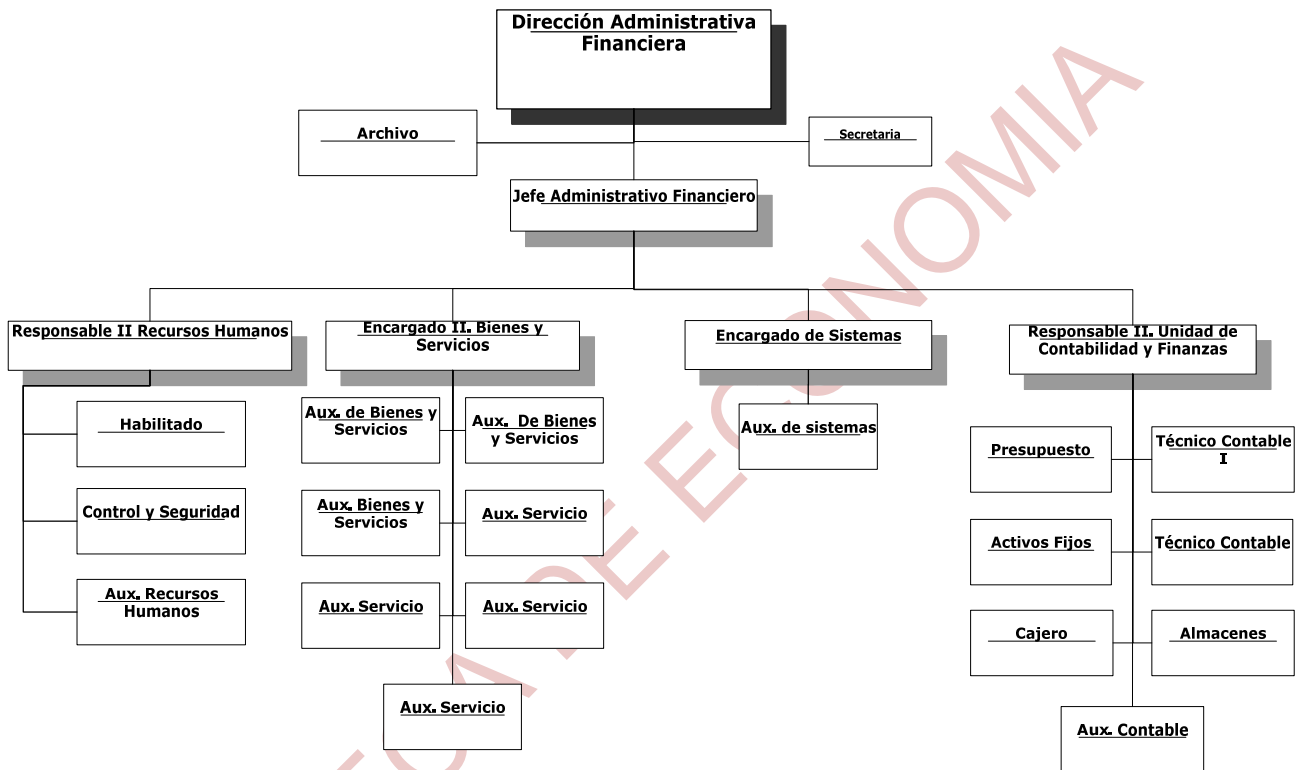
Dirección Administrativa Financiera

Archivo

Secretaria

Jefe Administrativo Financiero

Responsable II Recursos Humanos

Habilitado

Control y Seguridad

Aux. Recursos Humanos

Encargado II. Bienes y Servicios

Aux. de Bienes y Servicios

Aux. De Bienes y Servicios

Aux. Bienes y Servicios

Aux. Servicio

Aux. Servicio

Aux. Servicio

Aux. Servicio

Encargado de Sistemas

Aux. de sistemas

Responsable II. Unidad de Contabilidad y Finanzas

Presupuesto

Técnico Contable I

Activos Fijos

Técnico Contable

Cajero

Almacenes

Aux. Contable

FACULTAD DE ECONOMIA